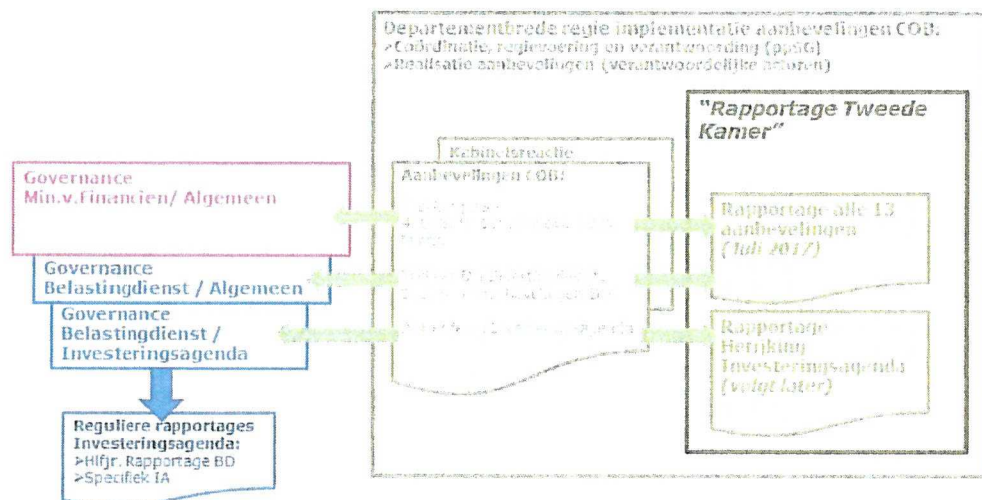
Departementbrede regie implementatie aanbevelingen COB:
>Coördinatie, regievoering en verantwoording (pSG)
>Realisatie aanbevelingen (verantwoordelijke actoren)

"Rapportage Tweede Kamer"

Kabinetsreactie

Aanbevelingen COB:

Governance Min.v.Financien/ Algemeen

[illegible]

Rapportage alle 13 aanbevelingen (juli 2017)

Governance Belastingdienst / Algemeen

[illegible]

Governance Belastingdienst / Investeringsagenda

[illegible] agenda

Rapportage Herijking Investeringsagenda (volgt later)

Reguliere rapportages Investeringsagenda:
>Hlfjr. Rapportage BD
>Specifiek IA